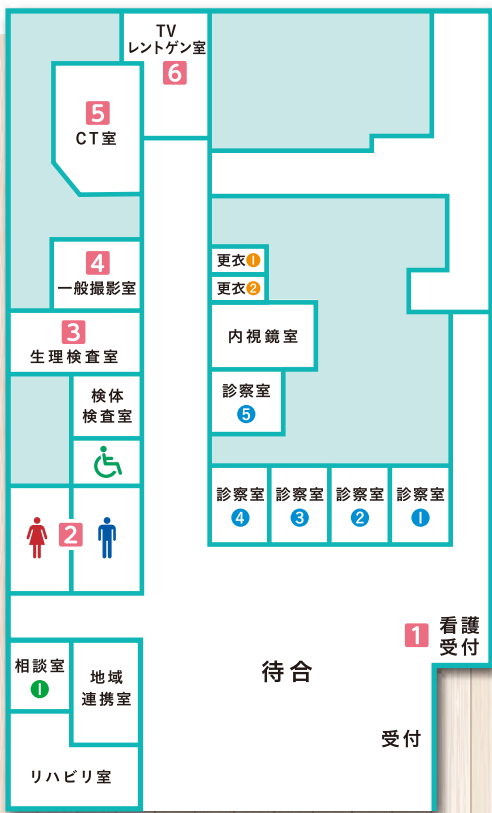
TV
レントゲン室
6

5
CT室

4
一般撮影室

3
生理検査室

検体
検査室

2

相談室
1

地域
連携室

リハビリ室

更衣1
更衣2

内視鏡室

診察室
5

診察室
4

診察室
3

診察室
2

診察室
1

1 看護
受付

待合

受付